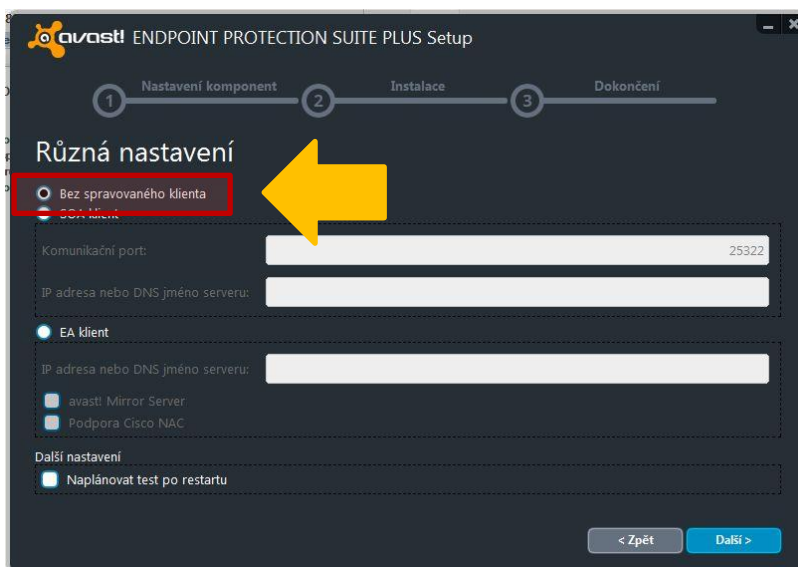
avast! ENDPOINT PROTECTION SUITE PLUS Setup

1 Nastavení komponent 2 Instalace 3 Dokončení

Různá nastavení

Bez spravovaného klienta

SOA klient

Komunikační port: 25322

IP adresa nebo DNS jméno serveru:

EA klient

IP adresa nebo DNS jméno serveru:

avast! Mirror Server

Podpora Cisco NAC

Další nastavení

Naplánovat test po restartu

< Zpět

Další >